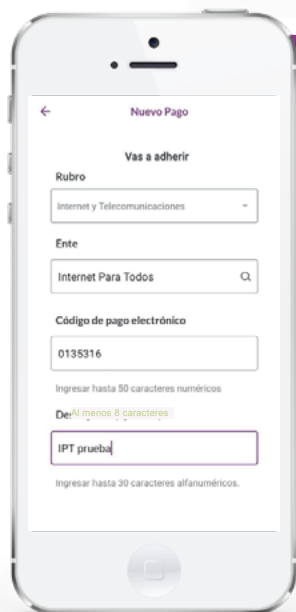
Nuevo Pago

Vas a adherir

Rubro

Internet y Telecomunicaciones

Ente

Internet Para Todos

Código de pago electrónico

0135316

Ingresar hasta 50 caracteres numéricos

De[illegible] Al menos 8 caracteres

IPT prueba

Ingresar hasta 30 caracteres alfanuméricos.